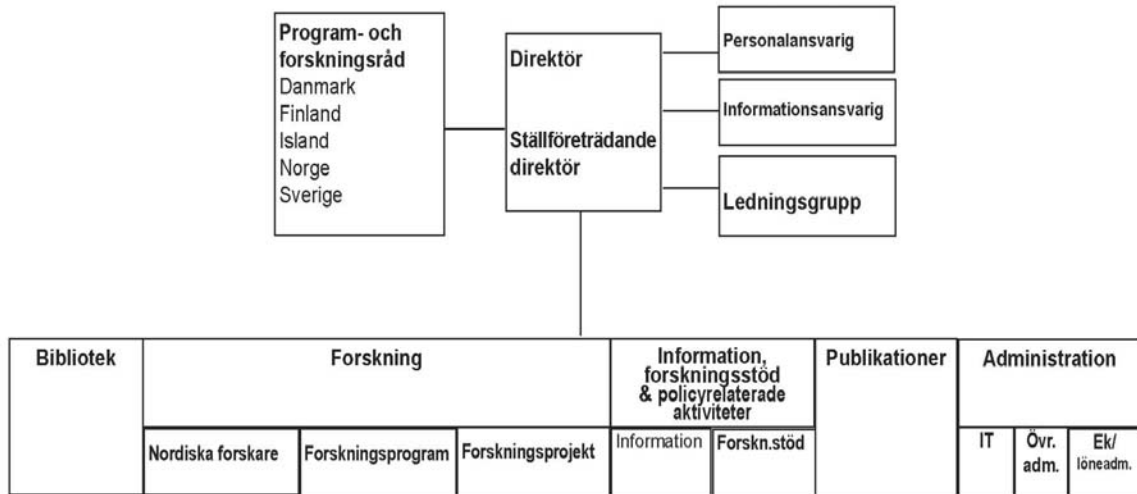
Program- och forskningsråd
Danmark
Finland
Island
Norge
Sverige

Direktör

Ställföreträdande direktör

Personalansvarig

Informationsansvarig

Ledningsgrupp

Bibliotek

Forskning

Nordiska forskare

Forskningsprogram

Forskningsprojekt

Information, forskningsstöd & policyrelaterade aktiviteter

Information

Forskn.stöd

Publikationer

Administration

IT

Övr. adm.

Ek/ löneadm.